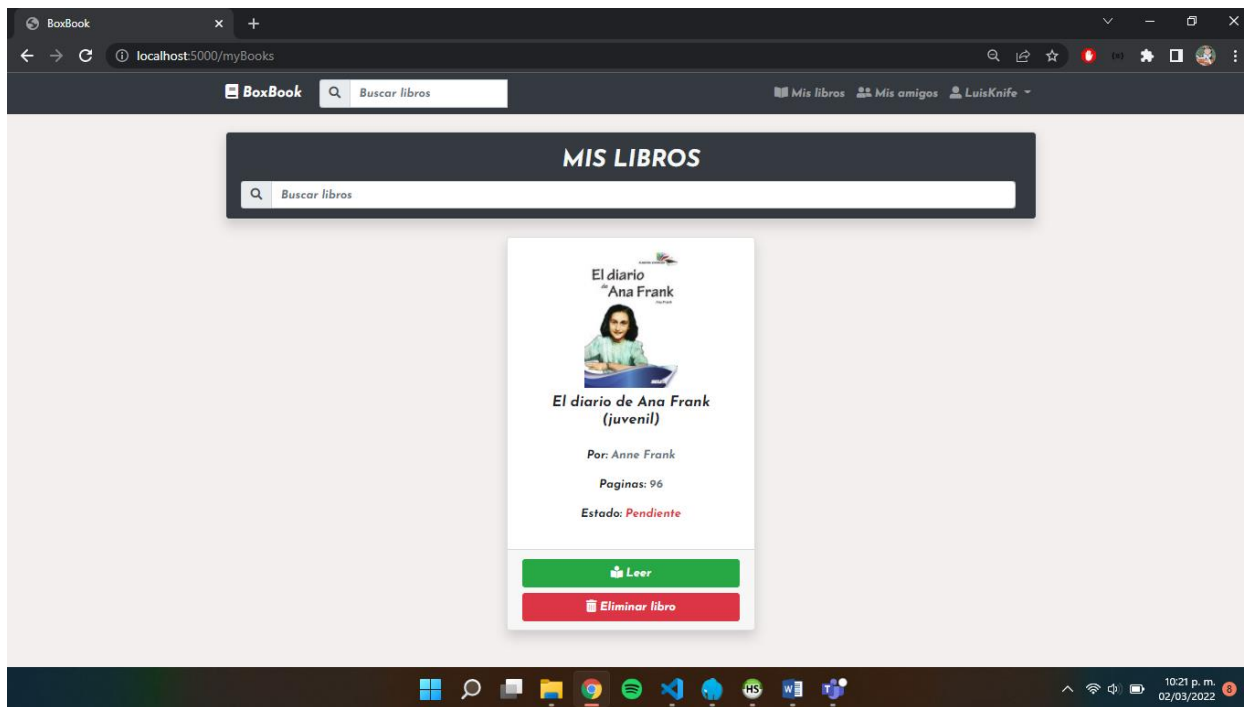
BoxBook

localhost:5000/myBooks

BoxBook

Buscar libros

Mis libros Mis amigos LuisKnife

MIS LIBROS

Buscar libros

El diario de Ana Frank

El diario de Ana Frank (juvenil)

Por: Anne Frank

Paginas: 96

Estado: Pendiente

Leer

Eliminar libro

10:21 p. m.
02/03/2022